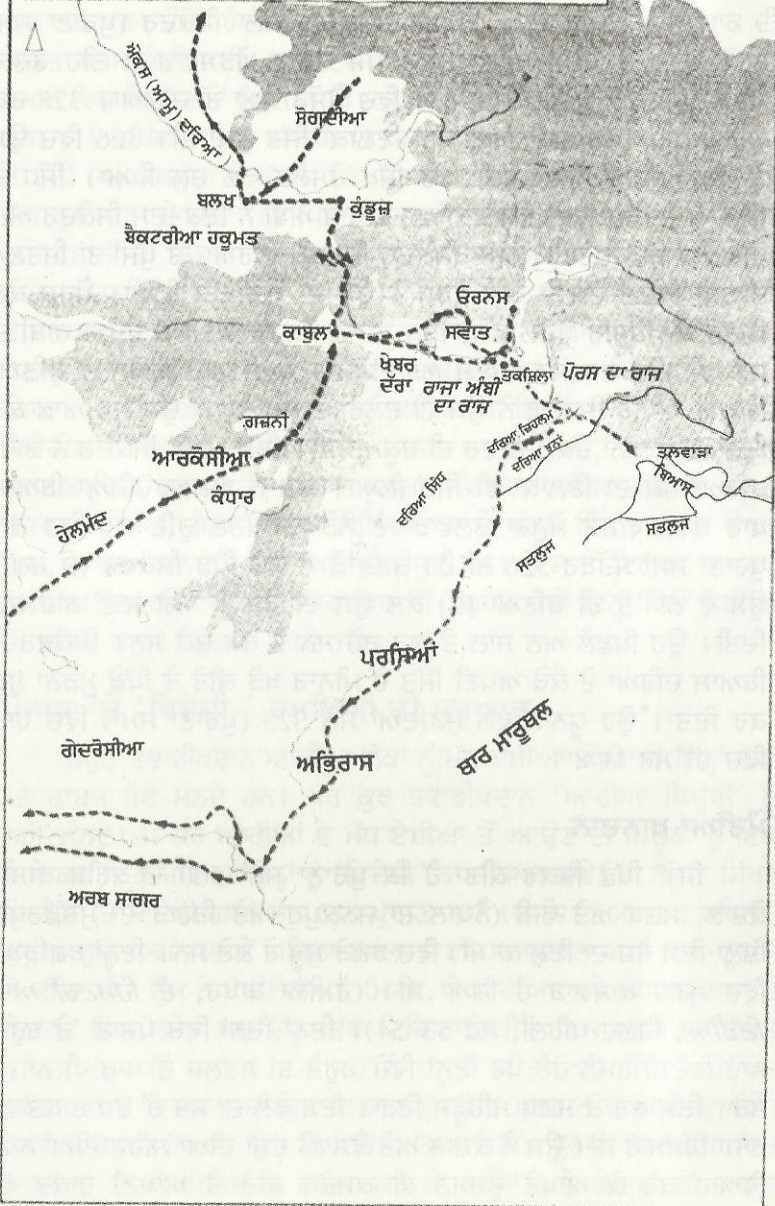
ਔਕਸ (ਆਮੂ) ਦਰਿਆ

ਸੋਗਦੀਆ

ਬਲਖ

ਕੁੰਡੁਜ

ਬੈਕਟਰੀਆ ਹਕੂਮਤ

ਓਰਨਸ

ਕਾਬੁਲ

ਸਵੈਤ

ਖੈਬਰ ਦੱਰਾ

ਰਾਜਾ ਅੰਭੀ ਦਾ ਰਾਜ

ਤਕਸ਼ਿਲਾ

ਪੋਰਸ ਦਾ ਰਾਜ

ਗਜ਼ਨੀ

ਆਰਕੋਸੀਆ

ਕੰਧਾਰ

ਹੇਲਮੰਦ

ਦਰਿਆ ਜਿਹਲਮ

ਦਰਿਆ ਝਨਾਂ

ਜਲੰਧਰ

ਬਿਆਸ

ਦਰਿਆ ਸਿੰਧ

ਸਤਲੁਜ

ਸਤਲੁਜ

ਪਟਾਲਾ

ਪਰਸ਼ਿਆਂ

ਕੱਚ ਮਾਰੂਥਲ

ਗੇਦਰੋਸੀਆ

ਅਭਿਰਸ

ਅਰਬ ਸਾਗਰ